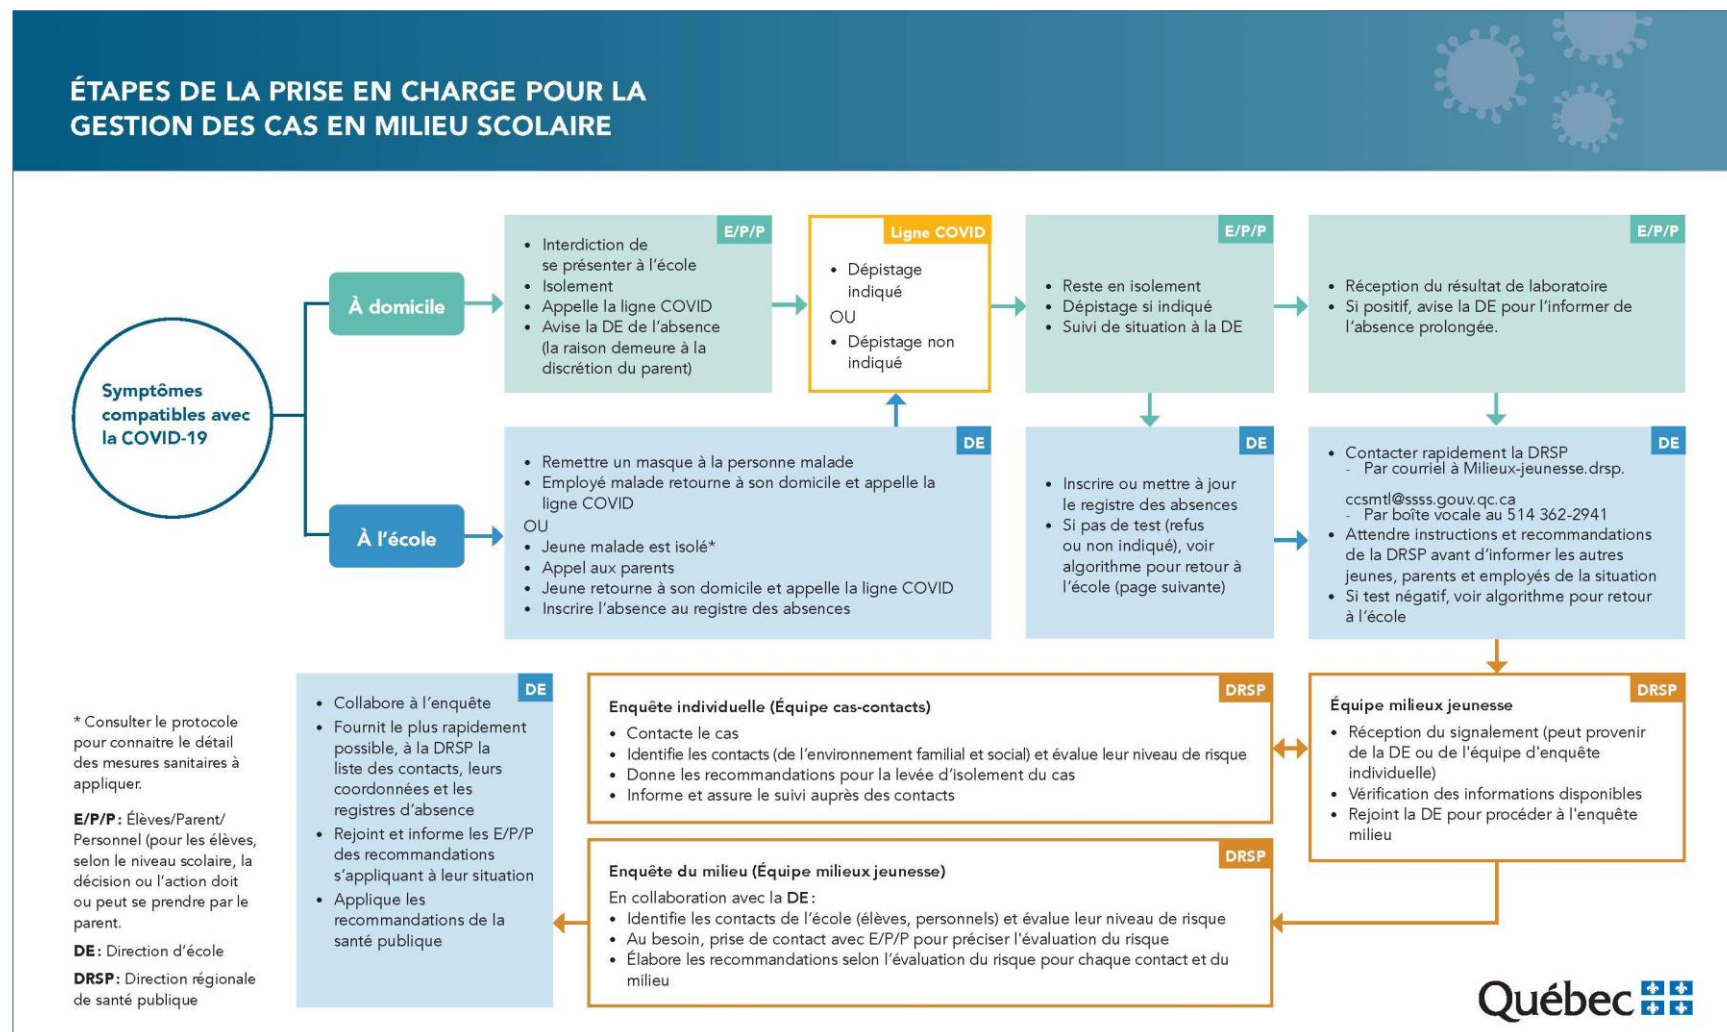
ÉTAPES DE LA PRISE EN CHARGE POUR LA GESTION DES CAS EN MILIEU SCOLAIRE

Symptômes compatibles avec la COVID-19

À domicile

E/P/P
- Interdiction de se présenter à l'école
- Isolement
- Appelle la ligne COVID
- Avise la DE de l'absence (la raison demeure à la discrétion du parent)

Ligne COVID
- Dépistage indiqué
OU
- Dépistage non indiqué

E/P/P
- Reste en isolement
- Dépistage si indiqué
- Suivi de situation à la DE

E/P/P
- Réception du résultat de laboratoire
- Si positif, avise la DE pour l'informer de l'absence prolongée.

À l'école

DE
- Remettre un masque à la personne malade
- Employé malade retourne à son domicile et appelle la ligne COVID
OU
- Jeune malade est isolé*
- Appel aux parents
- Jeune retourne à son domicile et appelle la ligne COVID
- Inscrire l'absence au registre des absences

DE
- Inscrire ou mettre à jour le registre des absences
- Si pas de test (refus ou non indiqué), voir algorithme pour retour à l'école (page suivante)

DE
- Contacter rapidement la DRSP
- Par courriel à Milieux-jeunesse.drsp.ccsmtl@ssss.gouv.qc.ca
- Par boîte vocale au 514 362-2941
- Attendre instructions et recommandations de la DRSP avant d'informer les autres jeunes, parents et employés de la situation
- Si test négatif, voir algorithme pour retour à l'école

* Consulter le protocole pour connaitre le détail des mesures sanitaires à appliquer.

E/P/P : Élèves/Parent/Personnel (pour les élèves, selon le niveau scolaire, la décision ou l'action doit ou peut se prendre par le parent.

DE : Direction d'école

DRSP : Direction régionale de santé publique

DE
- Collabore à l'enquête
- Fournit le plus rapidement possible, à la DRSP la liste des contacts, leurs coordonnées et les registres d'absence
- Rejoint et informe les E/P/P des recommandations s'appliquant à leur situation
- Applique les recommandations de la santé publique

DRSP
Enquête individuelle (Équipe cas-contacts)
- Contacte le cas
- Identifie les contacts (de l'environnement familial et social) et évalue leur niveau de risque
- Donne les recommandations pour la levée d'isolement du cas
- Informe et assure le suivi auprès des contacts

DRSP
Équipe milieux jeunesse
- Réception du signalement (peut provenir de la DE ou de l'équipe d'enquête individuelle)
- Vérification des informations disponibles
- Rejoint la DE pour procéder à l'enquête milieu

DRSP
Enquête du milieu (Équipe milieux jeunesse)
En collaboration avec la DE :
- Identifie les contacts de l'école (élèves, personnels) et évalue leur niveau de risque
- Au besoin, prise de contact avec E/P/P pour préciser l'évaluation du risque
- Élabore les recommandations selon l'évaluation du risque pour chaque contact et du milieu

Québec